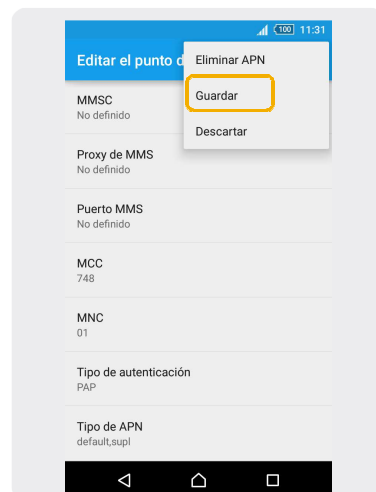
100 11:31

Editar el punto d

Eliminar APN

Guardar

Descartar

MMSC
No definido

Proxy de MMS
No definido

Puerto MMS
No definido

MCC
748

MNC
01

Tipo de autenticación
PAP

Tipo de APN
default,supl